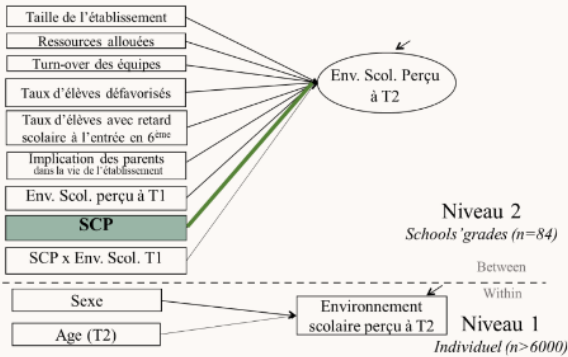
Taille de l'établissement

Ressources allouées

Turn-over des équipes

Taux d'élèves défavorisés

Taux d'élèves avec retard scolaire à l'entrée en $6^{ème}$

Implication des parents dans la vie de l'établissement

Env. Scol. perçu à T1

SCP

SCP x Env. Scol. T1

Env. Scol. Perçu à T2

Niveau 2
Schools'grades (n=84)

Between

Within

Sexe

Age (T2)

Environnement scolaire perçu à T2

Niveau 1
Individuel (n>6000)